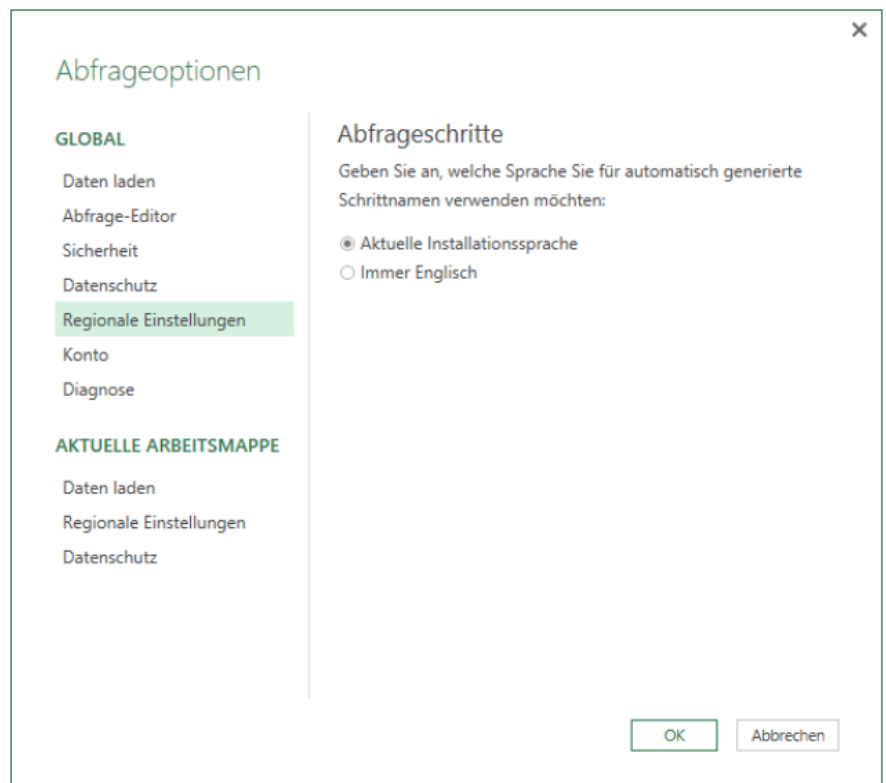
×

Abfrageoptionen

GLOBAL

Daten laden

Abfrage-Editor

Sicherheit

Datenschutz

Regionale Einstellungen

Konto

Diagnose

AKTUELLE ARBEITSMAPPE

Daten laden

Regionale Einstellungen

Datenschutz

Abfrageschritte

Geben Sie an, welche Sprache Sie für automatisch generierte Schrittnamen verwenden möchten:

Aktuelle Installationssprache

Immer Englisch

OK

Abbrechen